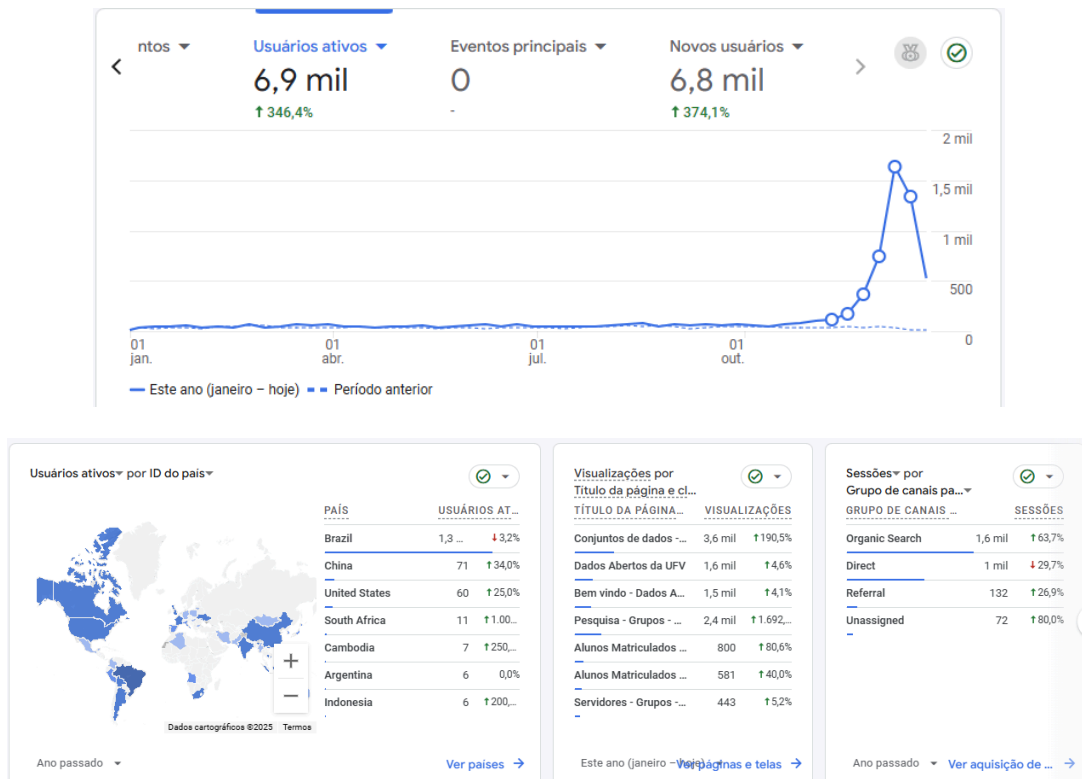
ntos ▾ Usuários ativos ▾ Eventos principais ▾ Novos usuários ▾

6,9 mil
↑ 346,4%

0
-

6,8 mil
↑ 374,1%

2 mil
1,5 mil
1 mil
500
0

01 jan.
01 abr.
01 jul.
01 out.

Este ano (janeiro – hoje) Período anterior

Usuários ativos▾ por ID do país▾

| PAÍS | USUÁRIOS AT... | |
|---|---|---|
| Brazil | 1,3 ... | ↓3,2% |
| China | 71 | ↑34,0% |
| United States | 60 | ↑25,0% |
| South Africa | 11 | ↑1.00... |
| Cambodia | 7 | ↑250,... |
| Argentina | 6 | 0,0% |
| Indonesia | 6 | ↑200,... |

+
−
Dados cartográficos ©2025 Termos

Ano passado ▾ Ver países →

Visualizações por Título da página e cl...

| TÍTULO DA PÁGINA... | VISUALIZAÇÕES | |
|---|---|---|
| Conjuntos de dados -... | 3,6 mil | ↑190,5% |
| Dados Abertos da UFV | 1,6 mil | ↑4,6% |
| Bem vindo - Dados A... | 1,5 mil | ↑4,1% |
| Pesquisa - Grupos - ... | 2,4 mil | ↑1.692,... |
| Alunos Matriculados ... | 800 | ↑80,6% |
| Alunos Matriculados ... | 581 | ↑40,0% |
| Servidores - Grupos -... | 443 | ↑5,2% |

Este ano (janeiro – hoje) Ver páginas e telas →

Sessões▾ por Grupo de canais pa...▾

| GRUPO DE CANAIS ... | SESSÕES | |
|---|---|---|
| Organic Search | 1,6 mil | ↑63,7% |
| Direct | 1 mil | ↓29,7% |
| Referral | 132 | ↑26,9% |
| Unassigned | 72 | ↑80,0% |

Ano passado ▾ Ver aquisição de ... →